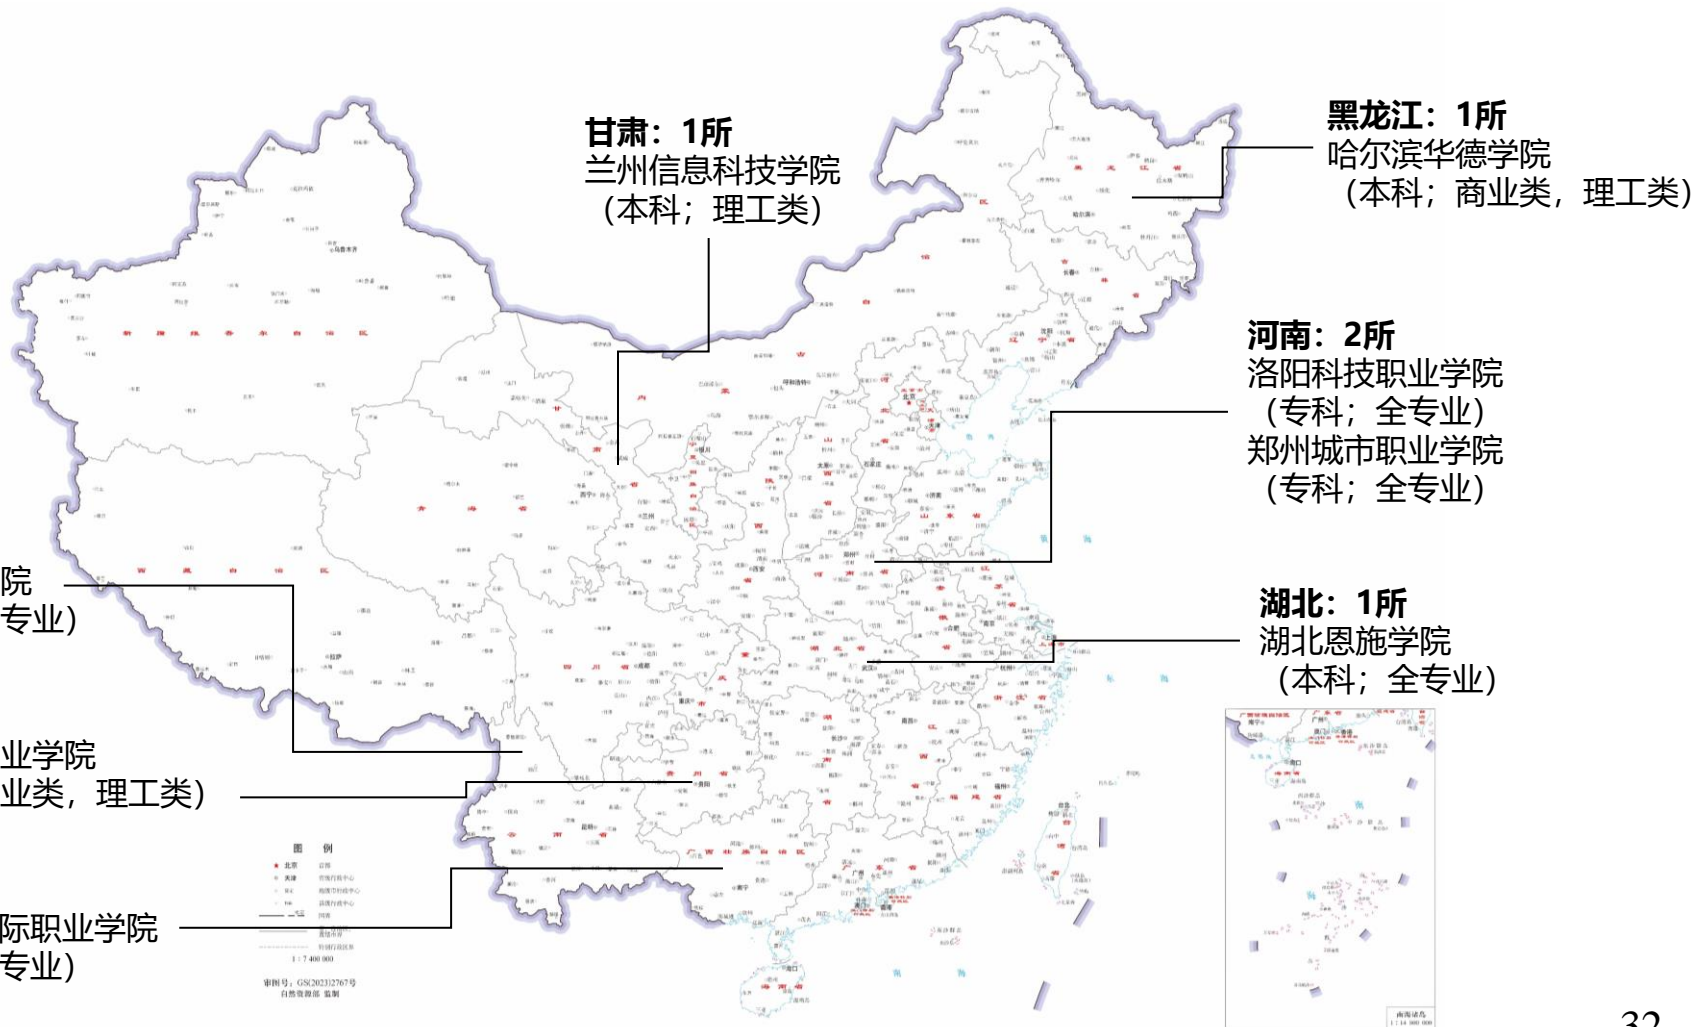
甘肃：1所
兰州信息科技学院
（本科；理工类）

黑龙江：1所
哈尔滨华德学院
（本科；商业类，理工类）

河南：2所
洛阳科技职业学院
（专科；全专业）
郑州城市职业学院
（专科；全专业）

湖北：1所
湖北恩施学院
（本科；全专业）

院
专业）

业学院
业类，理工类）

际职业学院
专业）

图 例

审图号：GS(2023)2767号
自然资源部 监制

32